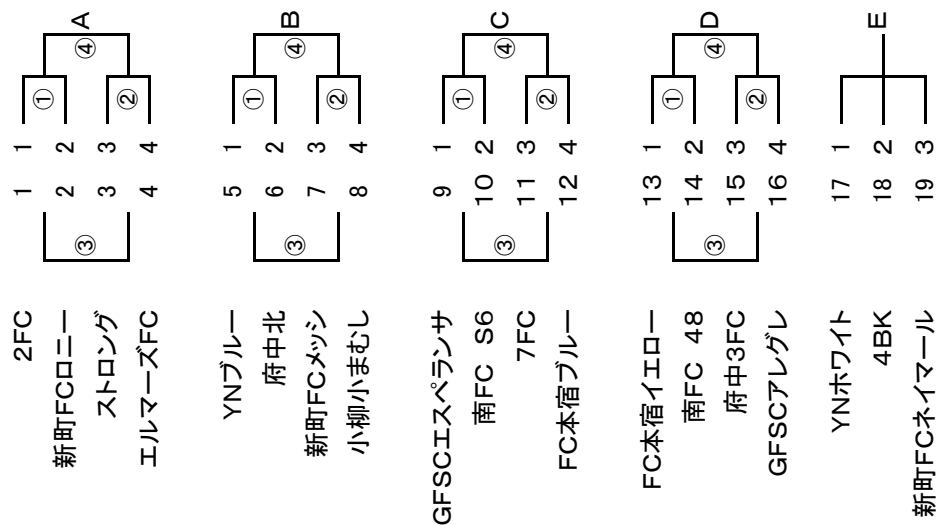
A
④
①
②
1 2 3 4
1 2 3 4
③
2FC
新町FCロニー
ストロング
エルマーズFC

B
④
①
②
1 2 3 4
5 6 7 8
③
YNブルー
府中北
新町FCメッシ
小柳小まむし

C
④
①
②
1 2 3 4
9 10 11 12
③
GFSCエスペランサ
南FC S6
7FC
FC本宿ブルー

D
④
①
②
1 2 3 4
13 14 15 16
③
FC本宿イエロー
南FC 48
府中3FC
GFSCアレグレ

E
1 2 3
17 18 19
YNホワイト
4BK
新町FCネイマール